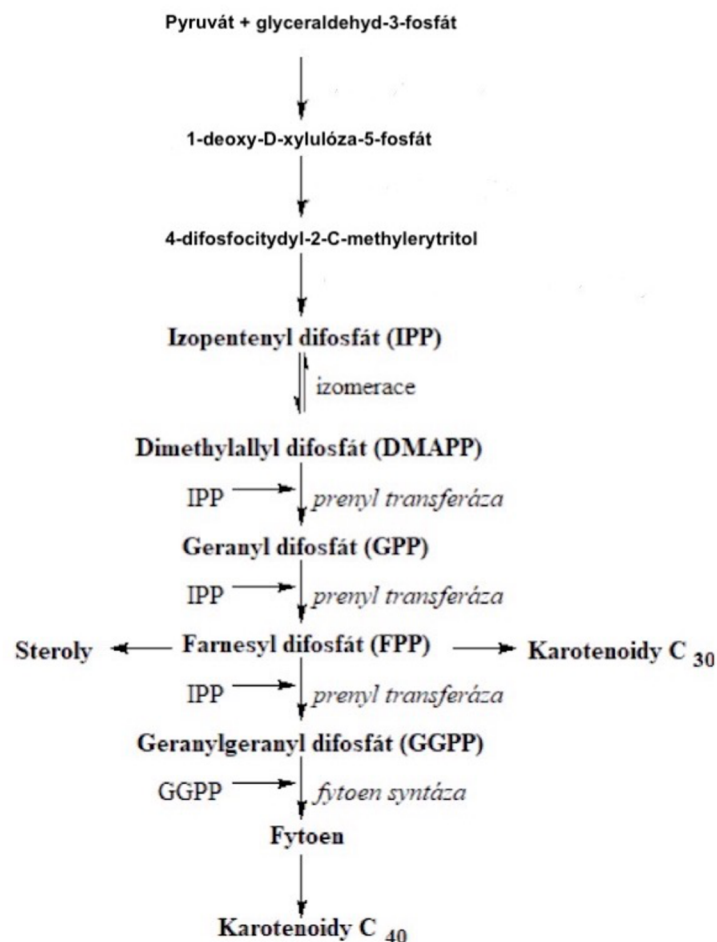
Pyruvát + glyceraldehyd-3-fosfát

1-deoxy-D-xylulóza-5-fosfát

4-difosfocitydyl-2-C-methylerytritol

Izopentenyl difosfát (IPP)

izomerace

Dimethylallyl difosfát (DMAPP)

IPP

prenyl transferáza

Geranyl difosfát (GPP)

IPP

prenyl transferáza

Steroly

Farnesyl difosfát (FPP)

Karotenoidy $C_{30}$

IPP

prenyl transferáza

Geranylgeranyl difosfát (GGPP)

GGPP

fytoen syntáza

Fytoen

Karotenoidy $C_{40}$